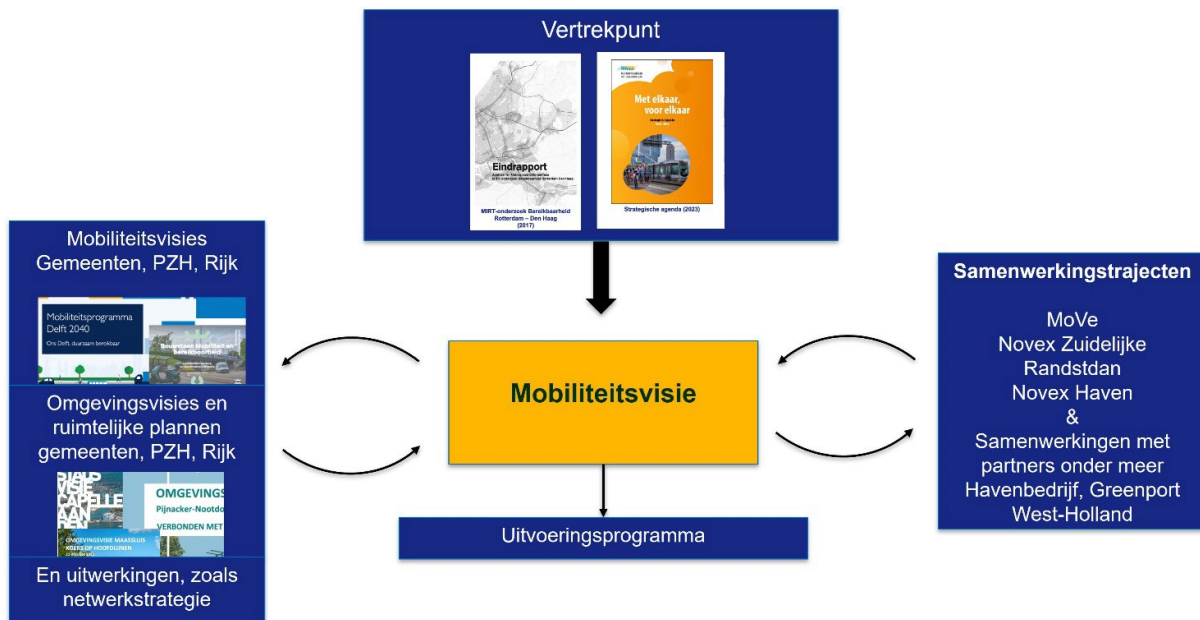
Vertrekpunt

Eindrapport

MIRT-onderzoek Bereikbaarheid Rotterdam – Den Haag (2017)

Met elkaar, voor elkaar

Strategische agenda (2023)

Mobiliteitsvisies Gemeenten, PZH, Rijk

Mobiliteitsprogramma Delft 2040

Ons Delft: duurzaam bereikbaar

Omgevingsvisies en ruimtelijke plannen gemeenten, PZH, Rijk

OMGEVINGS

Pijnacker-Nootdo

VERBONDEN MET

OMGEVINGSVISIE MAASSLUIS

En uitwerkingen, zoals netwerkstrategie

Mobiliteitsvisie

Uitvoeringsprogramma

Samenwerkingstrajecten

MoVe
Novex Zuidelijke Randstdan
Novex Haven
&
Samenwerkingen met partners onder meer Havenbedrijf, Greenport West-Holland